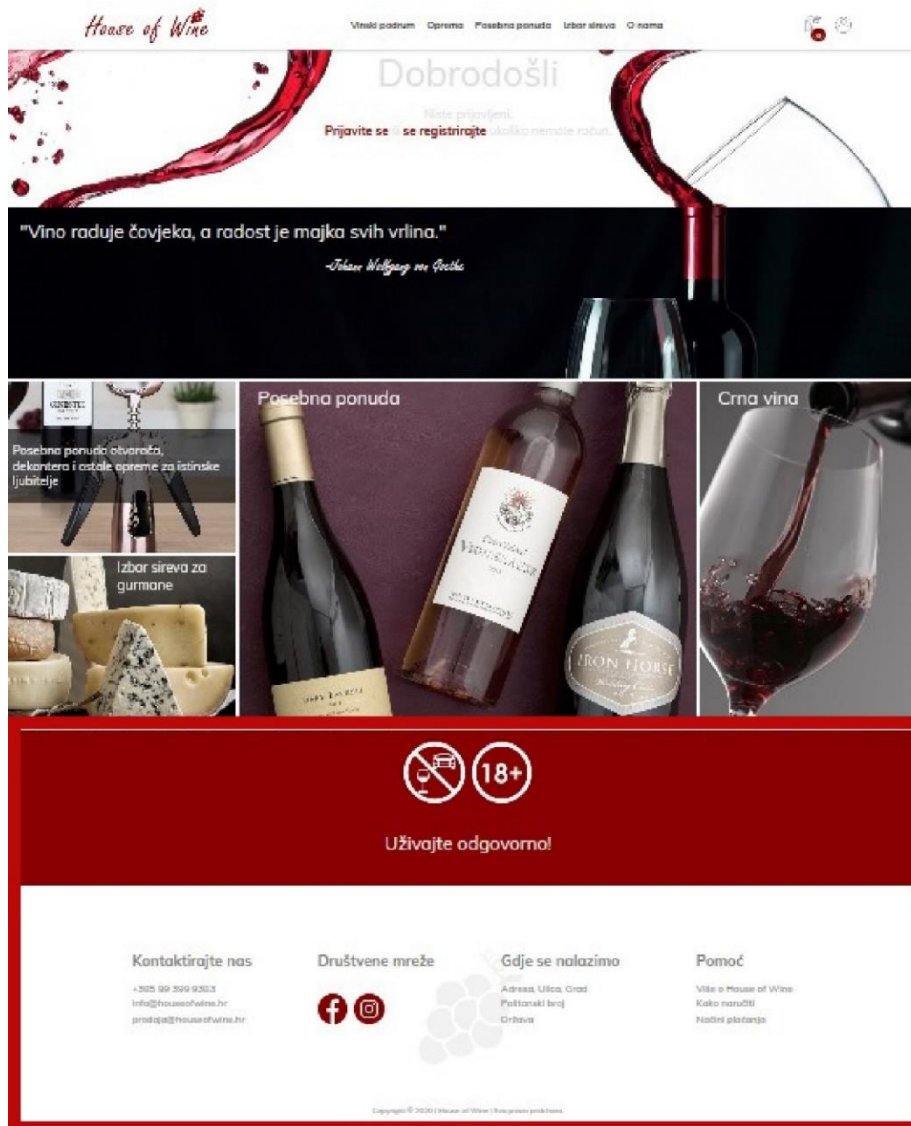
House of Wine

Vinski podrum Oprema Posebna ponuda Izbor sireva O nama

Dobrodošli

Niste prijavljeni.

Prijavite se ili se registrirajte ukoliko nemate račun.

"Vino raduje čovjeka, a radost je majka svih vrlina."

-Johann Wolfgang von Goethe

Posebna ponuda otvarača, dekantera i ostale opreme za istinske ljubitelje

Izbor sireva za gurmane

Posebna ponuda

Crna vina

18+

Uživajte odgovorno!

Kontaktirajte nas

+385 99 399 9363
info@houseofwine.hr
prodaja@houseofwine.hr

Društvene mreže

Gdje se nalazimo

Adresa, Ulica, Grad
Poštanski broj
Država

Pomoć

Više o House of Wine
Kako naručiti
Načini plaćanja

Copyright © 2020 | House of Wine | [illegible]